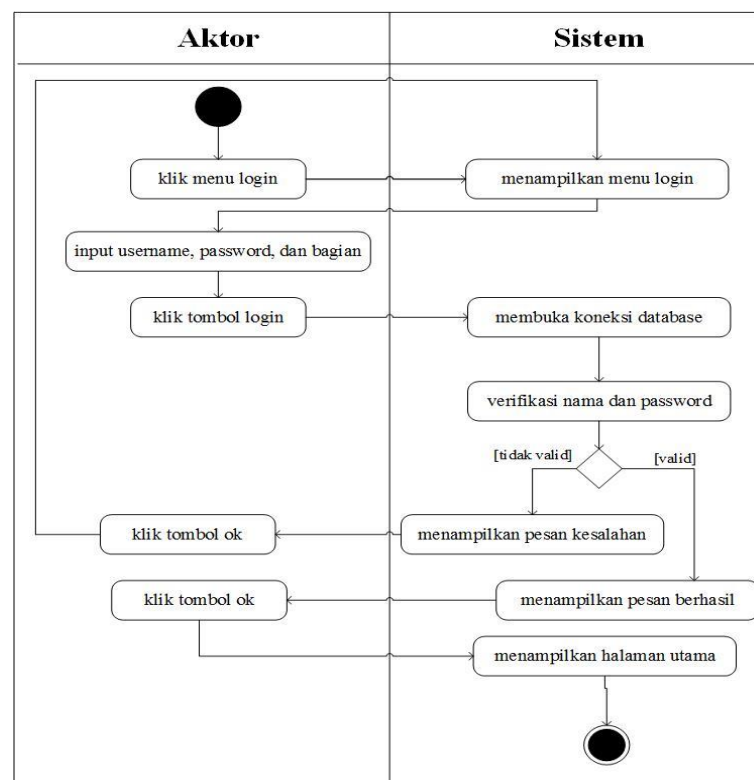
Aktor

Sistem

klik menu login

menampilkan menu login

input username, password, dan bagian

klik tombol login

membuka koneksi database

verifikasi nama dan password

[tidak valid]

[valid]

klik tombol ok

menampilkan pesan kesalahan

klik tombol ok

menampilkan pesan berhasil

menampilkan halaman utama